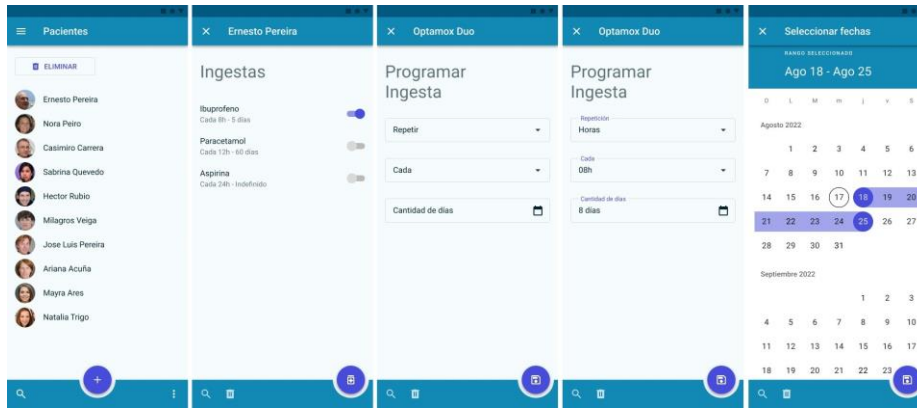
Pacientes

ELIMINAR

Ernesto Pereira
Nora Peiro
Casimiro Carrera
Sabrina Quevedo
Hector Rubio
Milagros Veiga
Jose Luis Pereira
Ariana Acuña
Mayra Ares
Natalia Trigo

Ernesto Pereira

Ingestas

Ibuprofeno
Cada 8h - 5 días

Paracetamol
Cada 12h - 60 días

Aspirina
Cada 24h - Indefinido

Optamox Duo

Programar Ingesta

Repetir

Cada

Cantidad de días

Optamox Duo

Programar Ingesta

Repetición
Horas

Cada
08h

Cantidad de días
8 días

Seleccionar fechas

RANGO SELECCIONADO

Ago 18 - Ago 25

| D | L | M | M | J | V | S |
|---|---|---|---|---|---|---|

Agosto 2022

| | 1 | 2 | 3 | 4 | 5 | 6 |
|---|---|---|---|---|---|---|
| 7 | 8 | 9 | 10 | 11 | 12 | 13 |
| 14 | 15 | 16 | 17 | 18 | 19 | 20 |
| 21 | 22 | 23 | 24 | 25 | 26 | 27 |
| 28 | 29 | 30 | 31 | | | |

Septiembre 2022

| | | | | 1 | 2 | 3 |
|---|---|---|---|---|---|---|
| 4 | 5 | 6 | 7 | 8 | 9 | 10 |
| 11 | 12 | 13 | 14 | 15 | 16 | 17 |
| 18 | 19 | 20 | 21 | 22 | 23 | |